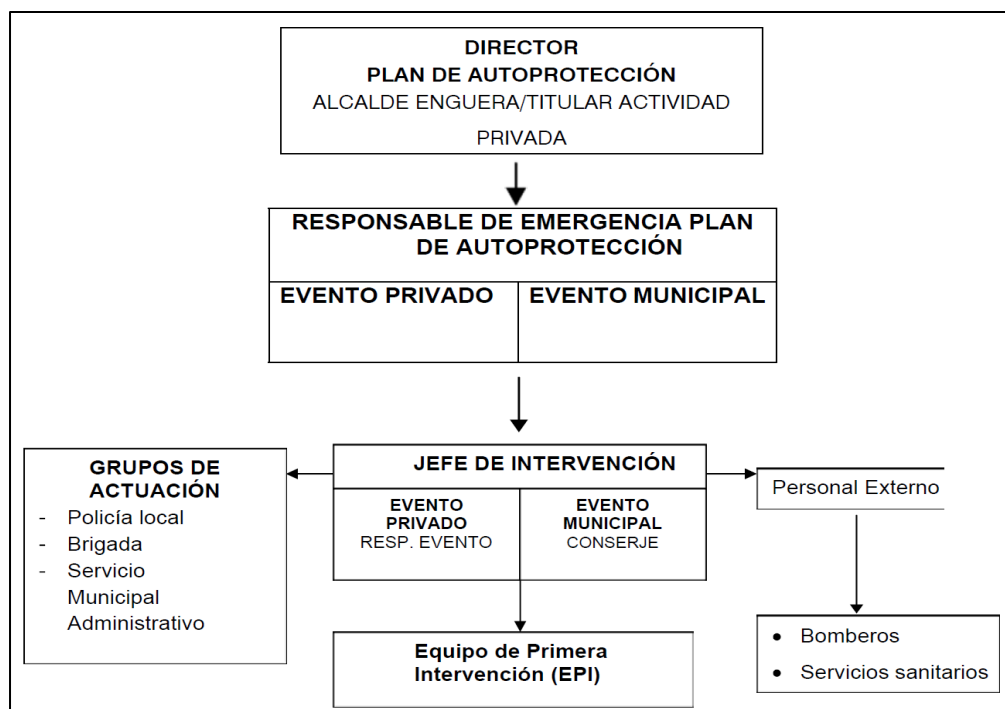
DIRECTOR
PLAN DE AUTOPROTECCIÓN
ALCALDE ENGUERA/TITULAR ACTIVIDAD
PRIVADA

RESPONSABLE DE EMERGENCIA PLAN DE AUTOPROTECCIÓN

EVENTO PRIVADO

EVENTO MUNICIPAL

GRUPOS DE ACTUACIÓN
- Policía local
- Brigada
- Servicio Municipal Administrativo

JEFE DE INTERVENCIÓN

EVENTO PRIVADO
RESP. EVENTO

EVENTO MUNICIPAL
CONSERJE

Personal Externo

Equipo de Primera Intervención (EPI)

• Bomberos
• Servicios sanitarios